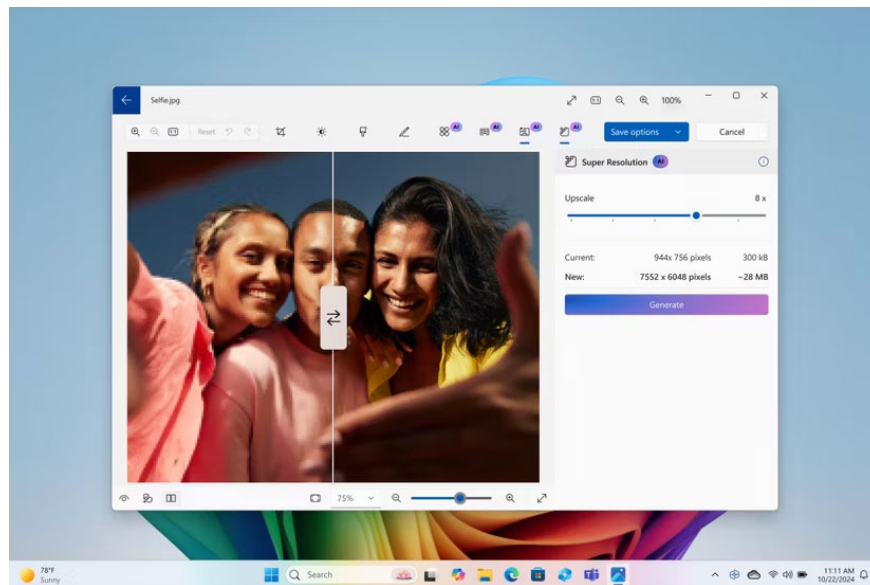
Selfie.jpg

100%

Reset

AI AI AI AI

Save options

Cancel

Super Resolution AI

Upscale

8 x

Current:

944x 756 pixels

300 kB

New:

7552 x 6048 pixels

~28 MB

Generate

75%

78°F
Sunny

Search

11:11 AM
10/22/2024